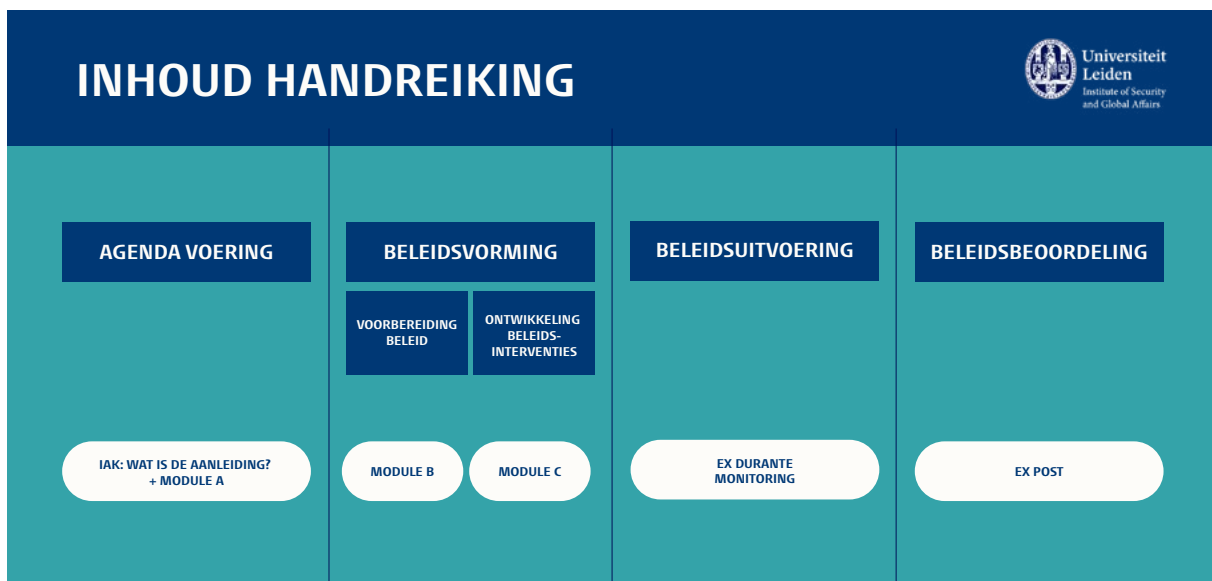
INHOUD HANDREIKING

Universiteit Leiden
Institute of Security and Global Affairs

AGENDA VOERING

BELEIDSVORMING

VOORBEREIDING BELEID

ONTWIKKELING BELEIDS-INTERVENTIES

BELEIDSUITVOERING

BELEIDSBEOORDELING

IAK: WAT IS DE AANLEIDING? + MODULE A

MODULE B

MODULE C

EX DURANTE MONITORING

EX POST